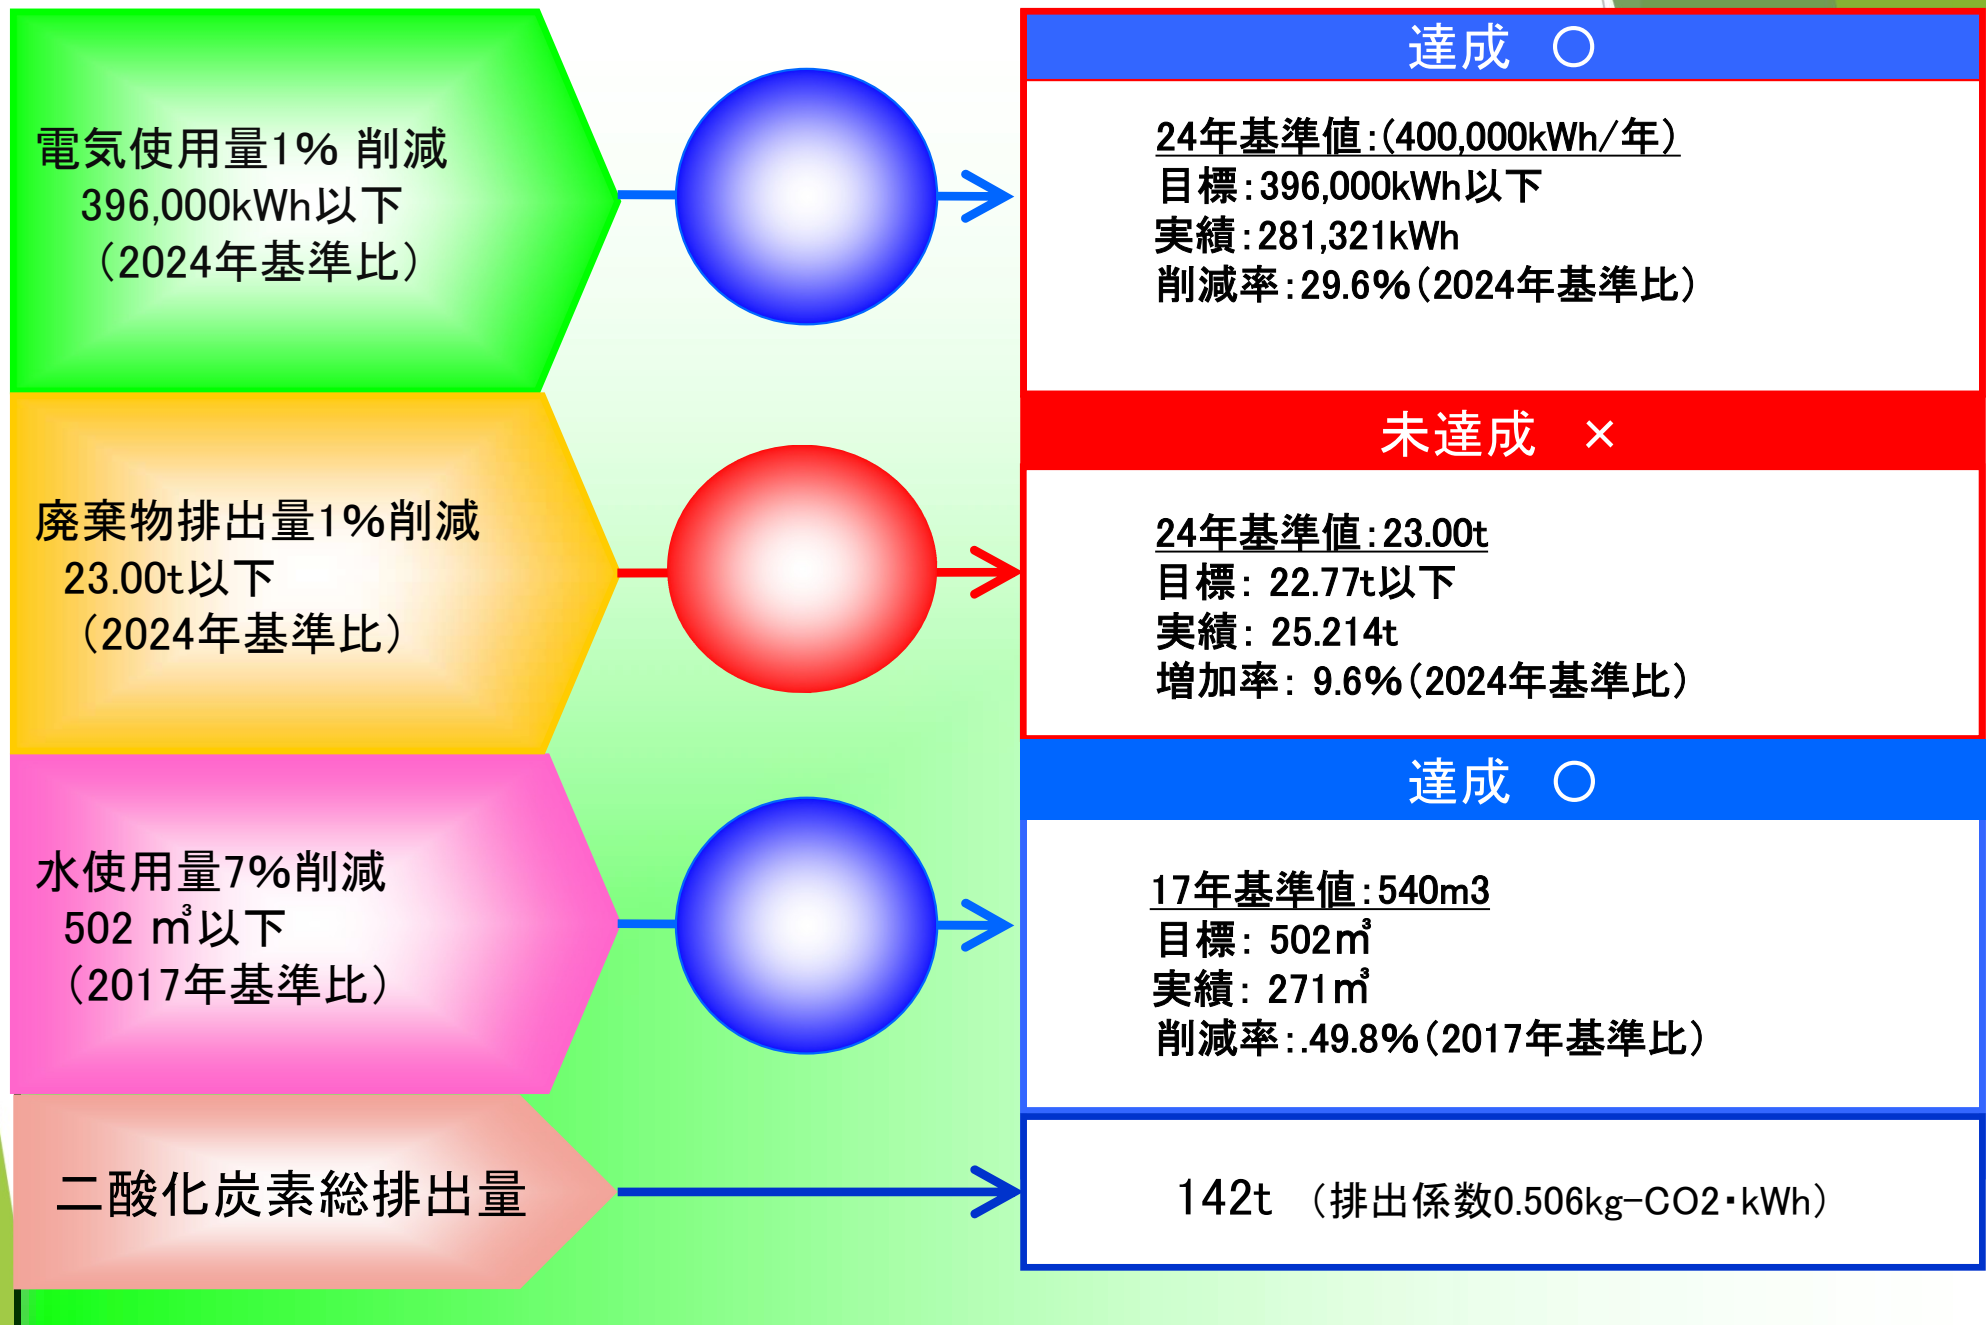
電気使用量1% 削減
396,000kWh以下
（2024年基準比）

達成 〇

24年基準値：(400,000kWh/年）
目標：396,000kWh以下
実績：281,321kWh
削減率：29.6%（2024年基準比）

廃棄物排出量1%削減
23.00t以下
（2024年基準比）

未達成 ×

24年基準値：23.00t
目標： 22.77t以下
実績： 25.214t
増加率： 9.6%（2024年基準比）

水使用量7%削減
502 ㎥以下
（2017年基準比）

達成 〇

17年基準値：540m3
目標： 502㎥
実績： 271㎥
削減率：.49.8%（2017年基準比）

二酸化炭素総排出量

142t （排出係数0.506kg-CO2・kWh）